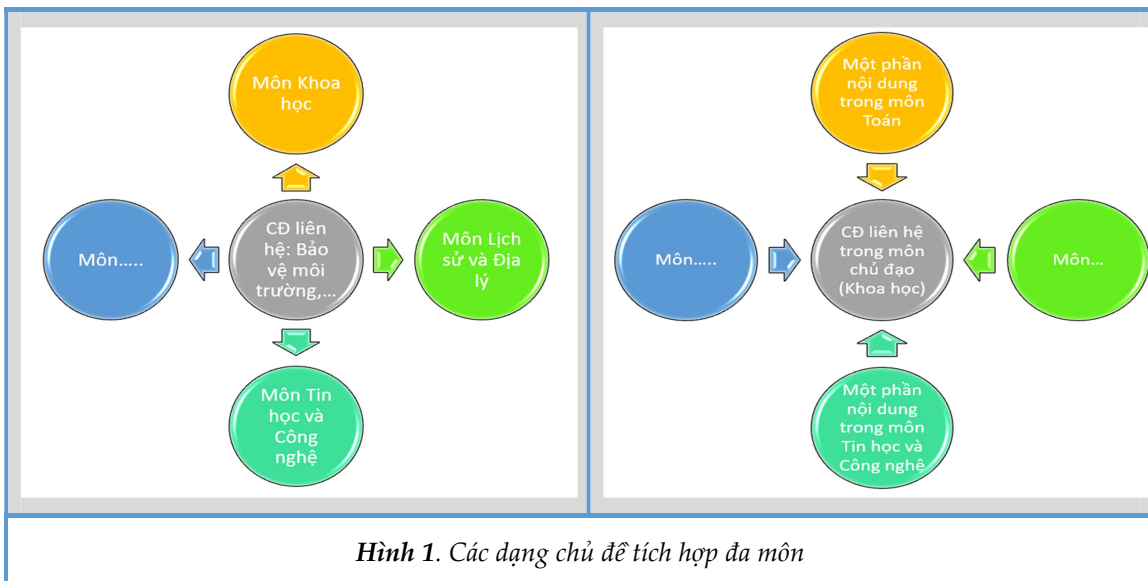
Môn Khoa học

Môn.....

CĐ liên hệ: Bảo vệ môi trường,...

Môn Lịch sử và Địa lý

Môn Tin học và Công nghệ

Một phần nội dung trong môn Toán

Môn.....

CĐ liên hệ trong môn chủ đạo (Khoa học)

Môn...

Một phần nội dung trong môn Tin học và Công nghệ

**Hình 1**. Các dạng chủ đề tích hợp đa môn